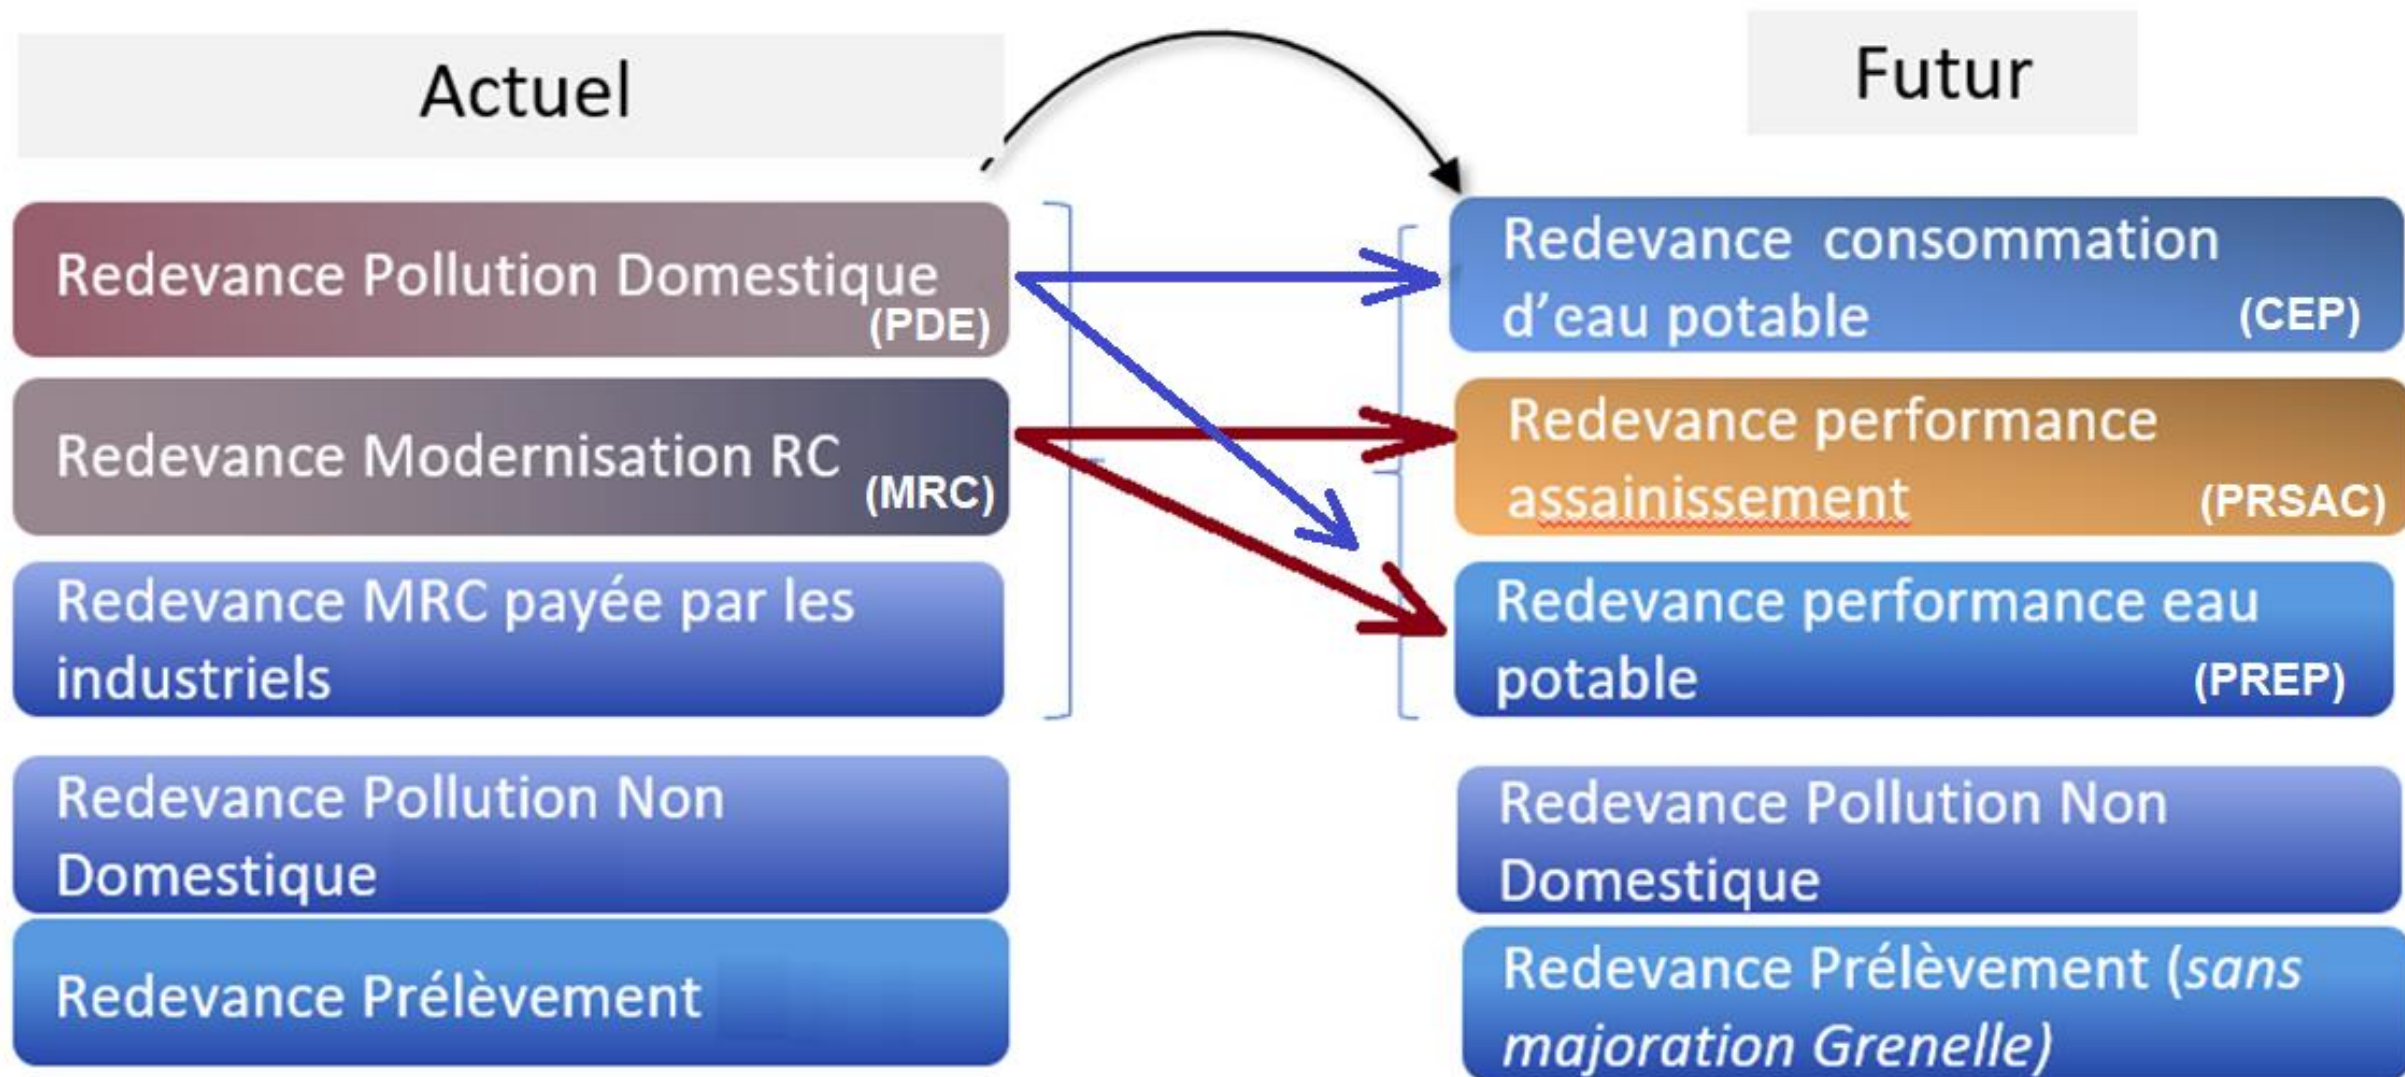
Actuel

Futur

Redevance Pollution Domestique (PDE)

Redevance Modernisation RC (MRC)

Redevance MRC payée par les industriels

Redevance Pollution Non Domestique

Redevance Prélèvement

Redevance consommation d'eau potable (CEP)

Redevance performance assainissement (PRSAC)

Redevance performance eau potable (PREP)

Redevance Pollution Non Domestique

Redevance Prélèvement (sans majoration Grenelle)